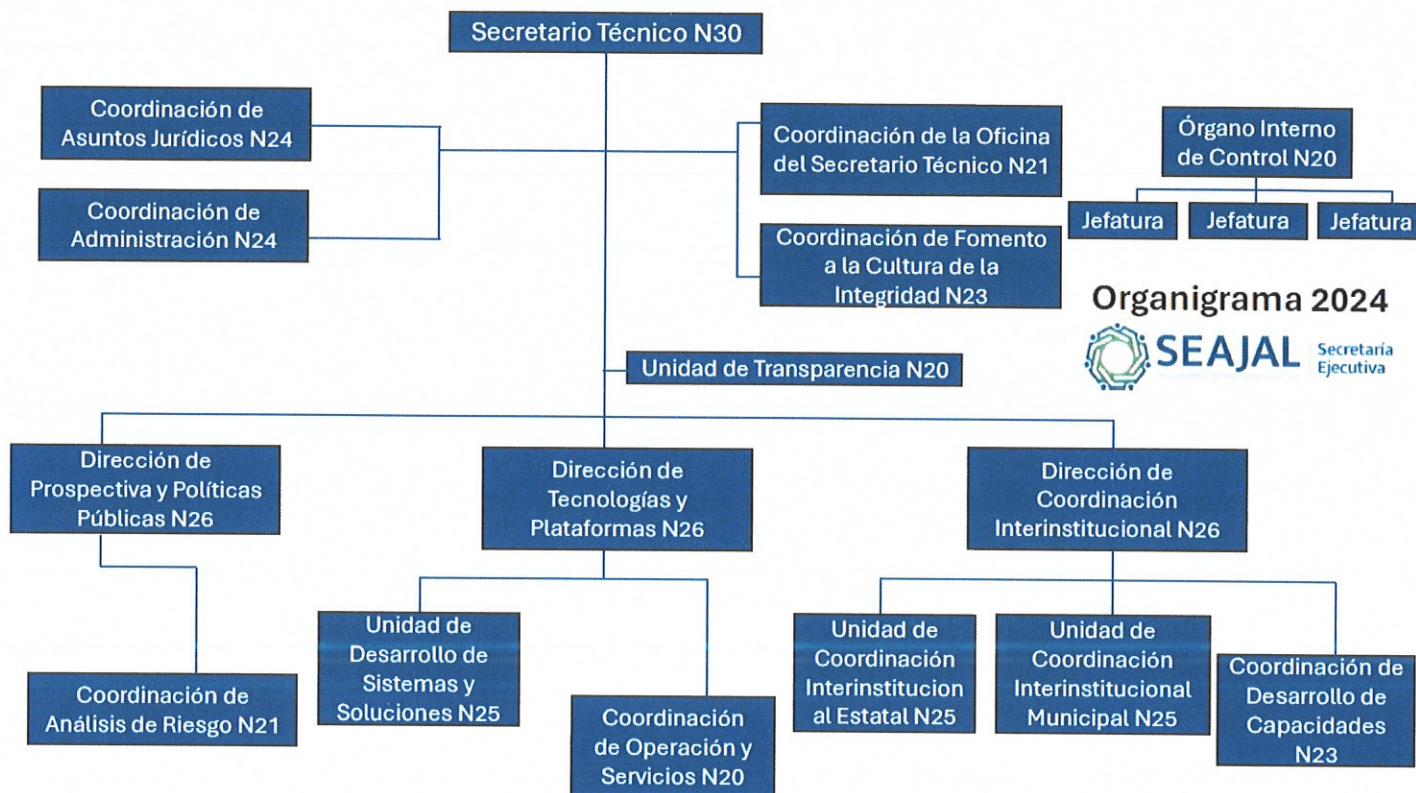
Secretario Técnico N30

Coordinación de Asuntos Jurídicos N24

Coordinación de Administración N24

Coordinación de la Oficina del Secretario Técnico N21

Coordinación de Fomento a la Cultura de la Integridad N23

Órgano Interno de Control N20

Jefatura

Jefatura

Jefatura

Organigrama 2024

SEAJAL Secretaría Ejecutiva

Unidad de Transparencia N20

Dirección de Prospectiva y Políticas Públicas N26

Dirección de Tecnologías y Plataformas N26

Dirección de Coordinación Interinstitucional N26

Coordinación de Análisis de Riesgo N21

Unidad de Desarrollo de Sistemas y Soluciones N25

Coordinación de Operación y Servicios N20

Unidad de Coordinación Interinstitucion al Estatal N25

Unidad de Coordinación Interinstitucional Municipal N25

Coordinación de Desarrollo de Capacidades N23